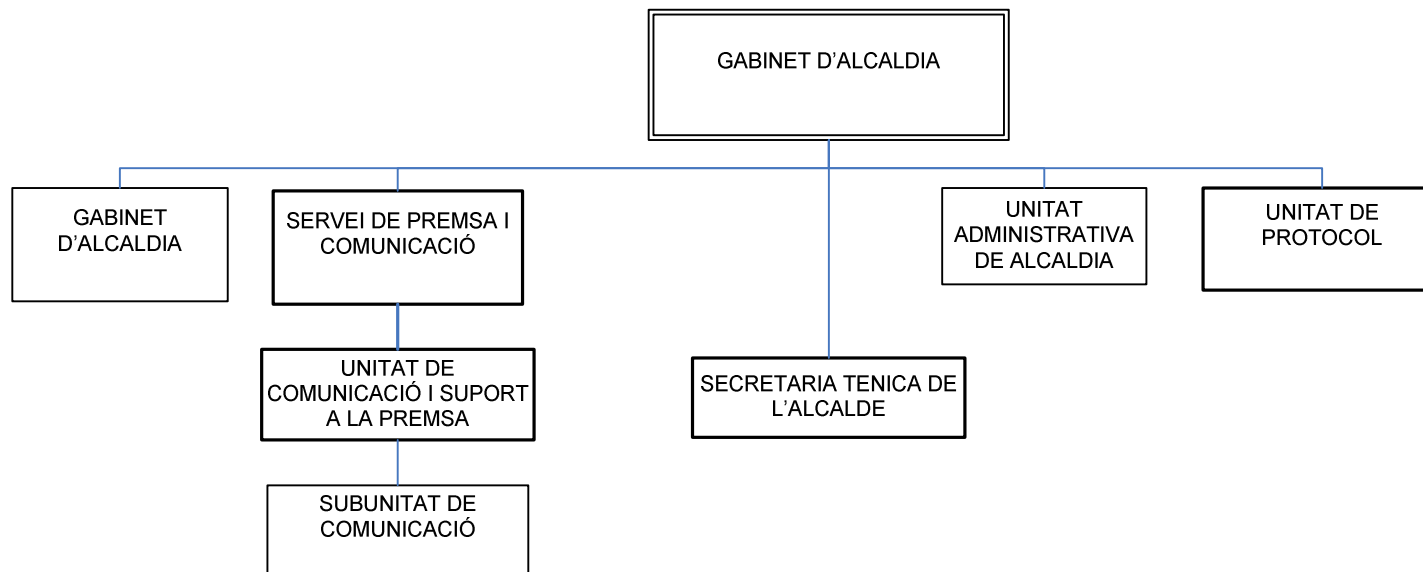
GABINET D'ALCALDIA

GABINET D'ALCALDIA

SERVEI DE PREMSA I COMUNICACIÓ

UNITAT ADMINISTRATIVA DE ALCALDIA

UNITAT DE PROTOCOL

UNITAT DE COMUNICACIÓ I SUPORT A LA PREMSA

SECRETARIA TENICA DE L'ALCALDE

SUBUNITAT DE COMUNICACIÓ